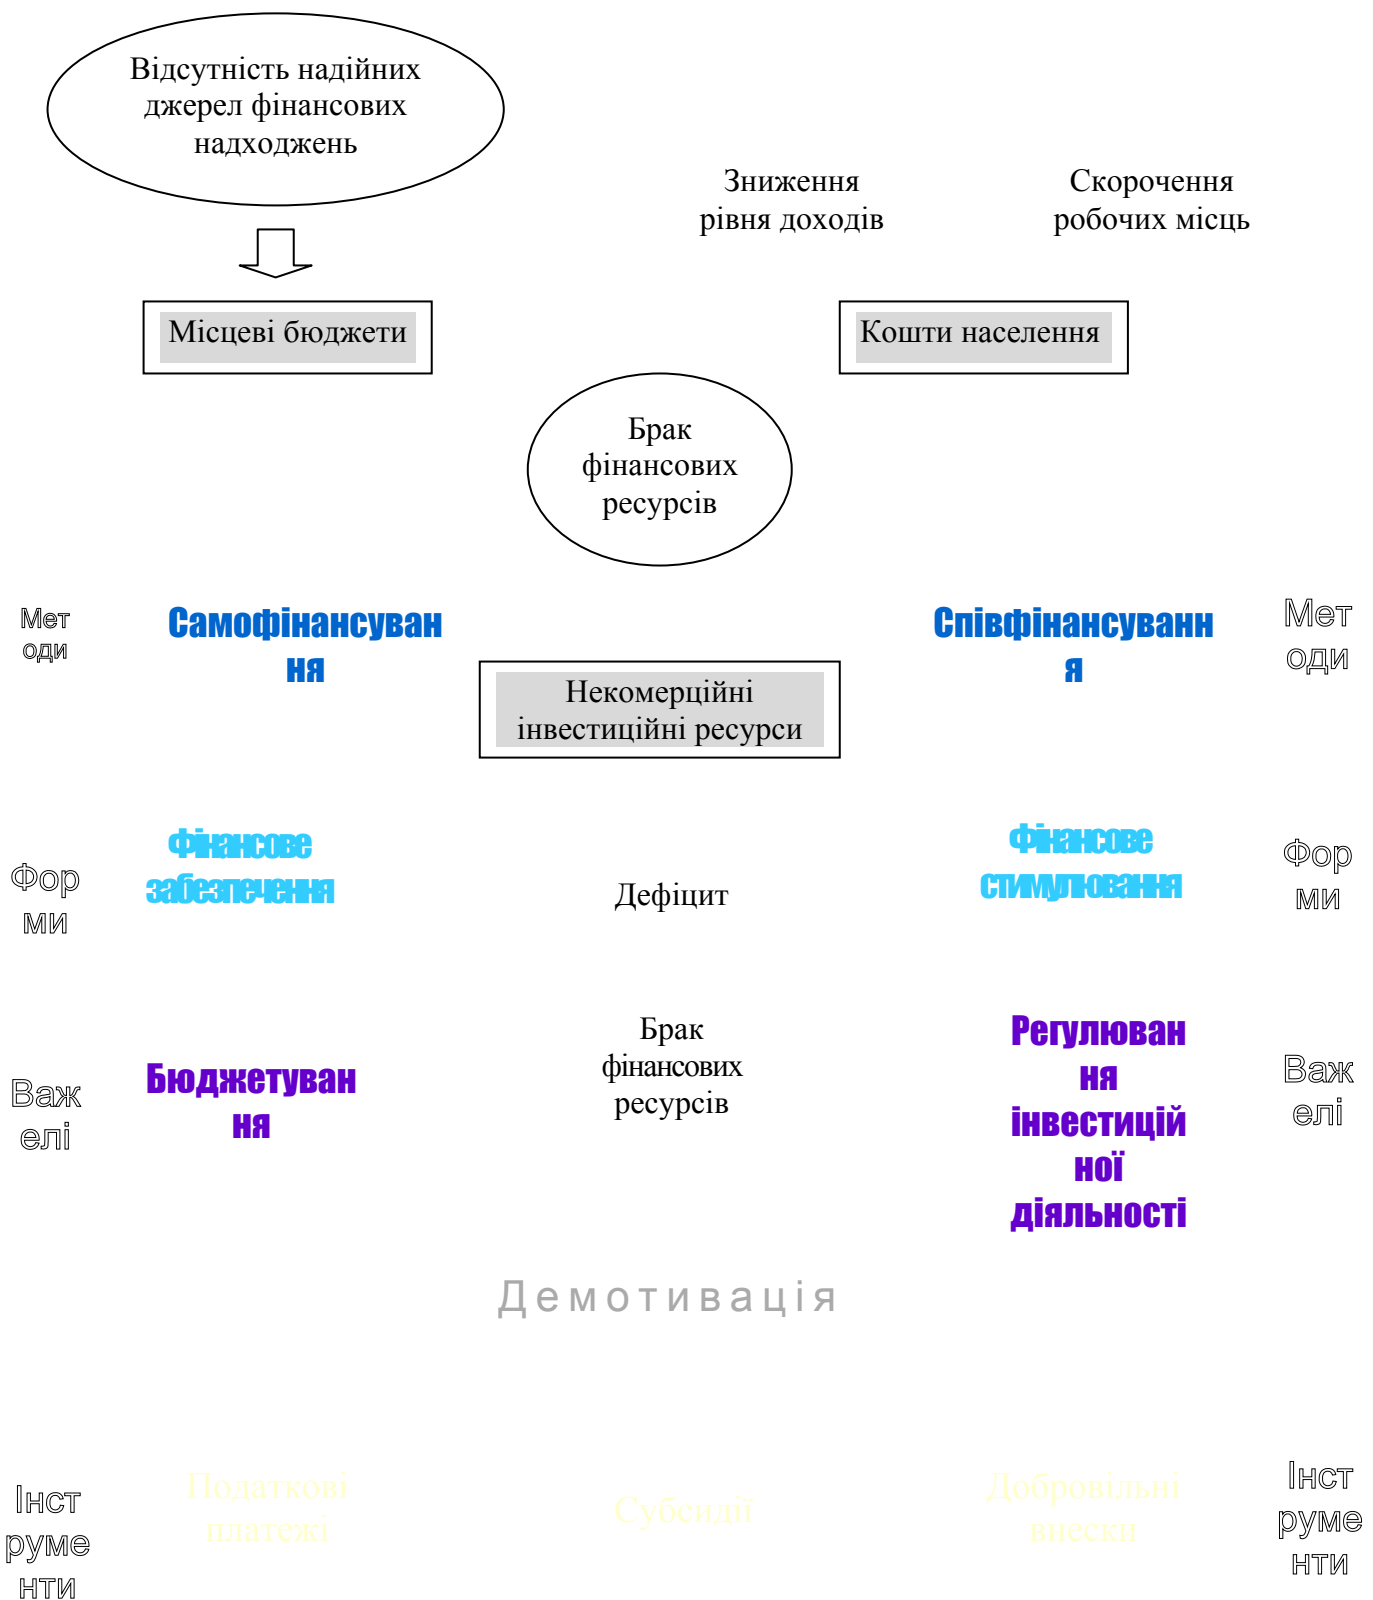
Відсутність надійних джерел фінансових надходжень

Зниження рівня доходів

Скорочення робочих місць

Місцеві бюджети

Кошти населення

Брак фінансових ресурсів

Мет оди

Самофінансуван ня

Некомерційні інвестиційні ресурси

Співфінансуванн я

Мет оди

Фор ми

фінансове забезпечення

Дефіцит

фінансове стимулювання

Фор ми

Важ елі

Бюджетуван ня

Брак фінансових ресурсів

Регулюван ня інвестицій ної діяльності

Важ елі

Демотивація

Інст руме нти

Податкові платежі

Субсидії

Добровільні внески

Інст руме нти